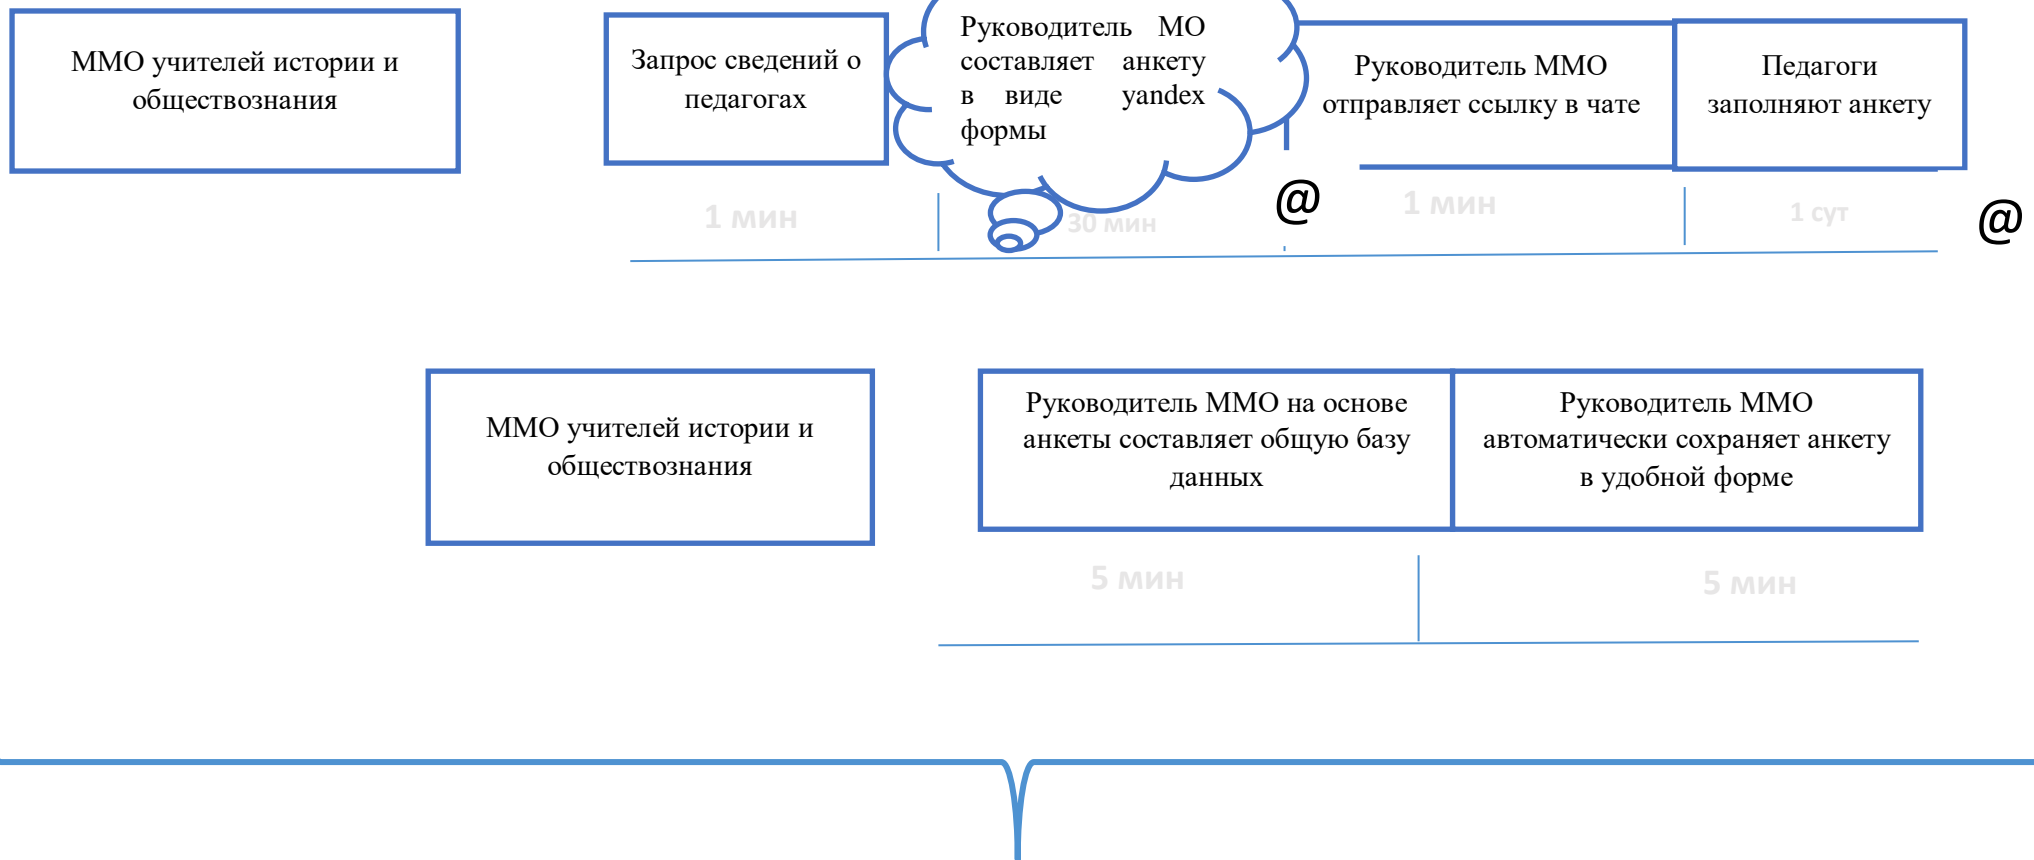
ММО учителей истории и обществознания

Запрос сведений о педагогах

Руководитель МО составляет анкету в виде yandex формы

Руководитель ММО отправляет ссылку в чате

Педагоги заполняют анкету

1 мин

30 мин

@

1 мин

1 сут

@

ММО учителей истории и обществознания

Руководитель ММО на основе анкеты составляет общую базу данных

Руководитель ММО автоматически сохраняет анкету в удобной форме

5 мин

5 мин